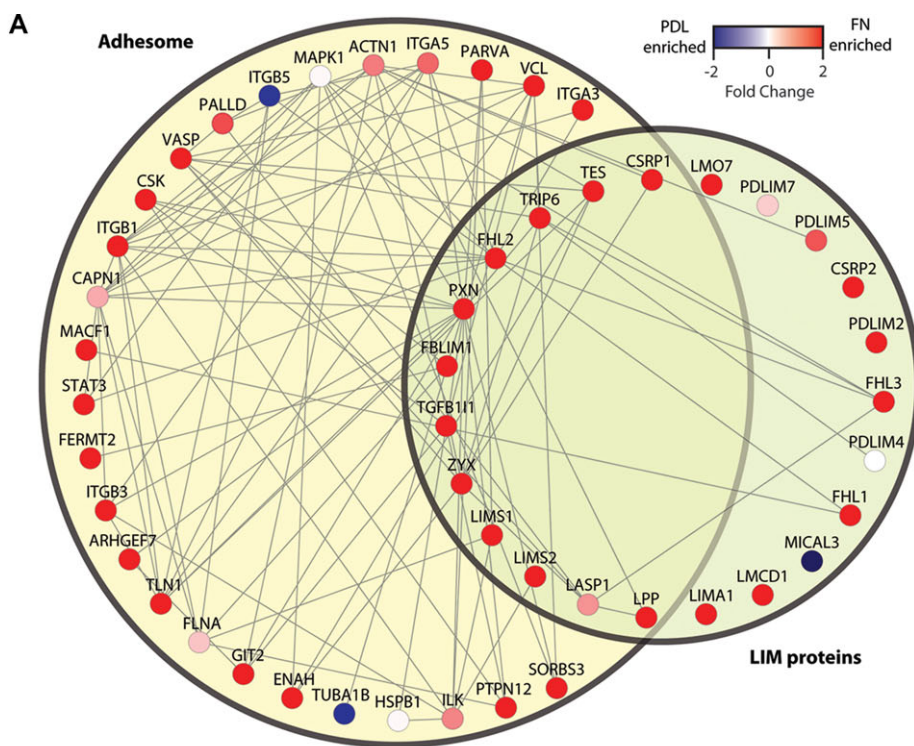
A

Adhesome

PDL enriched

FN enriched

-2

0

2

Fold Change

MAPK1
ACTN1
ITGA5
PARVA
VCL
ITGB5
PALLD
ITGA3
VASP
CSK
ITGB1
CAPN1
MACF1
STAT3
FERMT2
ITGB3
ARHGEF7
TLN1
FLNA
GIT2
ENAH
TUBA1B
HSPB1
ILK
PTPN12
SORBS3
TES
CSRP1
LMO7
PDLIM7
TRIP6
FHL2
PDLIM5
CSRP2
PXN
PDLIM2
FBLIM1
FHL3
TGFB1I1
PDLIM4
ZYX
FHL1
LIMS1
MICAL3
LIMS2
LASP1
LPP
LIMA1
LMCD1

LIM proteins